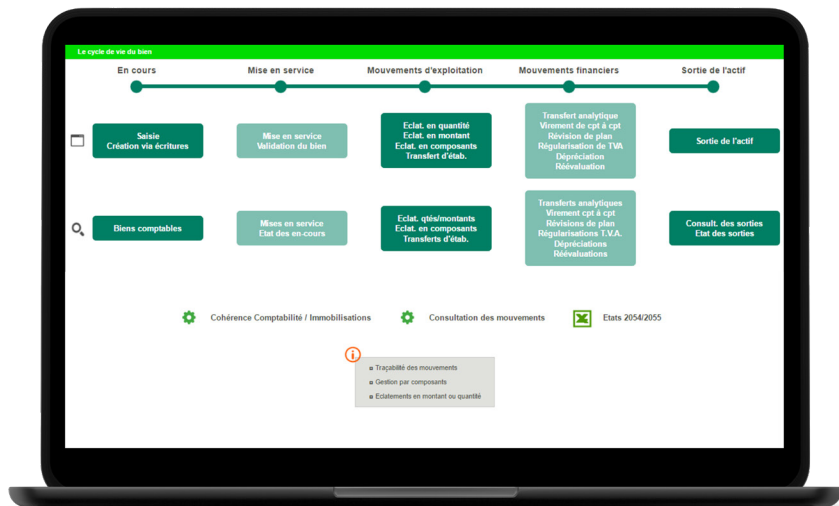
Le cycle de vie du bien

En cours

Mise en service

Mouvements d'exploitation

Mouvements financiers

Sortie de l'actif

Saisie
Création via écritures

Mise en service
Validation du bien

Eclat. en quantité
Eclat. en montant
Eclat. en composants
Transfert d'étab.

Transfert analytique
Virement de cpt à cpt
Révision de plan
Régularisation de TVA
Dépréciation
Réévaluation

Sortie de l'actif

Biens comptables

Mises en service
Etat des en-cours

Eclat. qtés/montants
Eclat. en composants
Transferts d'étab.

Transferts analytiques
Virement cpt à cpt
Révisions de plan
Régularisations T.V.A.
Dépréciations
Réévaluations

Consult. des sorties
Etat des sorties

Cohérence Comptabilité / Immobilisations

Consultation des mouvements

Etats 2054/2055

Traçabilité des mouvements
Gestion par composants
Eclatements en montant ou quantité